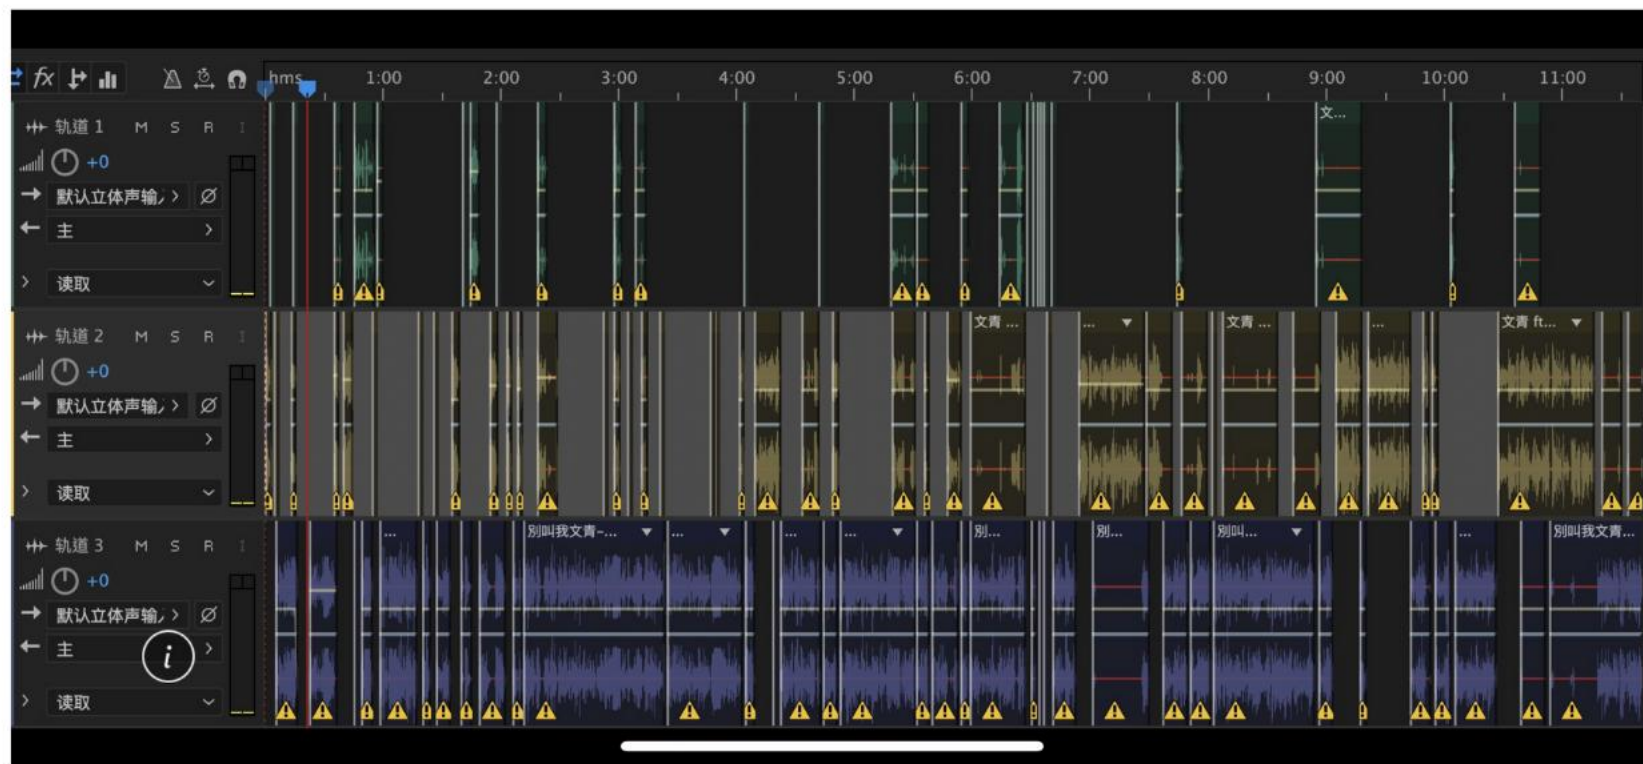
fx
hms 1:00 2:00 3:00 4:00 5:00 6:00 7:00 8:00 9:00 10:00 11:00

轨道 1 M S R
+0
默认立体声输入 >
主 >
读取
文...

轨道 2 M S R
+0
默认立体声输入 >
主 >
读取
文青 ...
...
文青 ...
...
文青 ft...

轨道 3 M S R
+0
默认立体声输入 >
主 >
读取
...
别叫我文青-...
...
...
...
别...
别...
别叫...
...
别叫我文青...